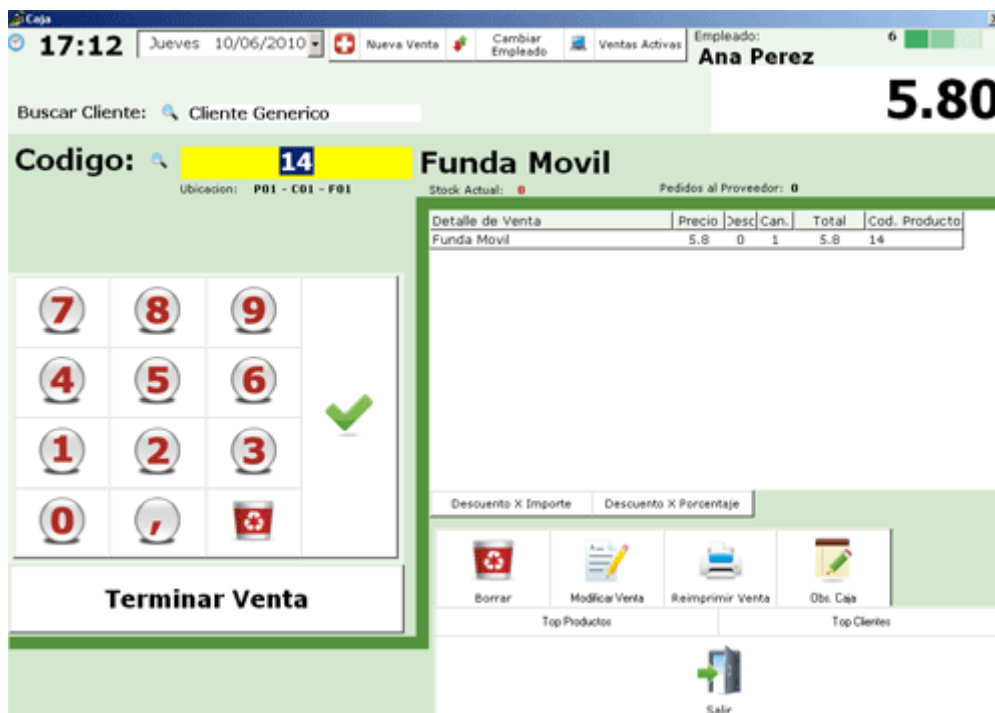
Caja

17:12 Jueves 10/06/2010 Nueva Venta Cambiar Empleado Ventas Activas Empleado: Ana Perez 6

Buscar Cliente: Cliente Generico

5.80

Codigo: 14 Funda Movil

Ubicacion: P01 - C01 - F01 Stock Actual: 0 Pedidos al Proveedor: 0

| Detalle de Venta | Precio | Desc | Can. | Total | Cod. Producto |
|---|---|---|---|---|---|
| Funda Movil | 5.8 | 0 | 1 | 5.8 | 14 |

7 8 9
4 5 6
1 2 3
0 ,

Terminar Venta

Descuento X Importe Descuento X Porcentaje

Borrar Modificar Venta Reimprimir Venta Obs. Caja

Top Productos Top Clientes

Salir